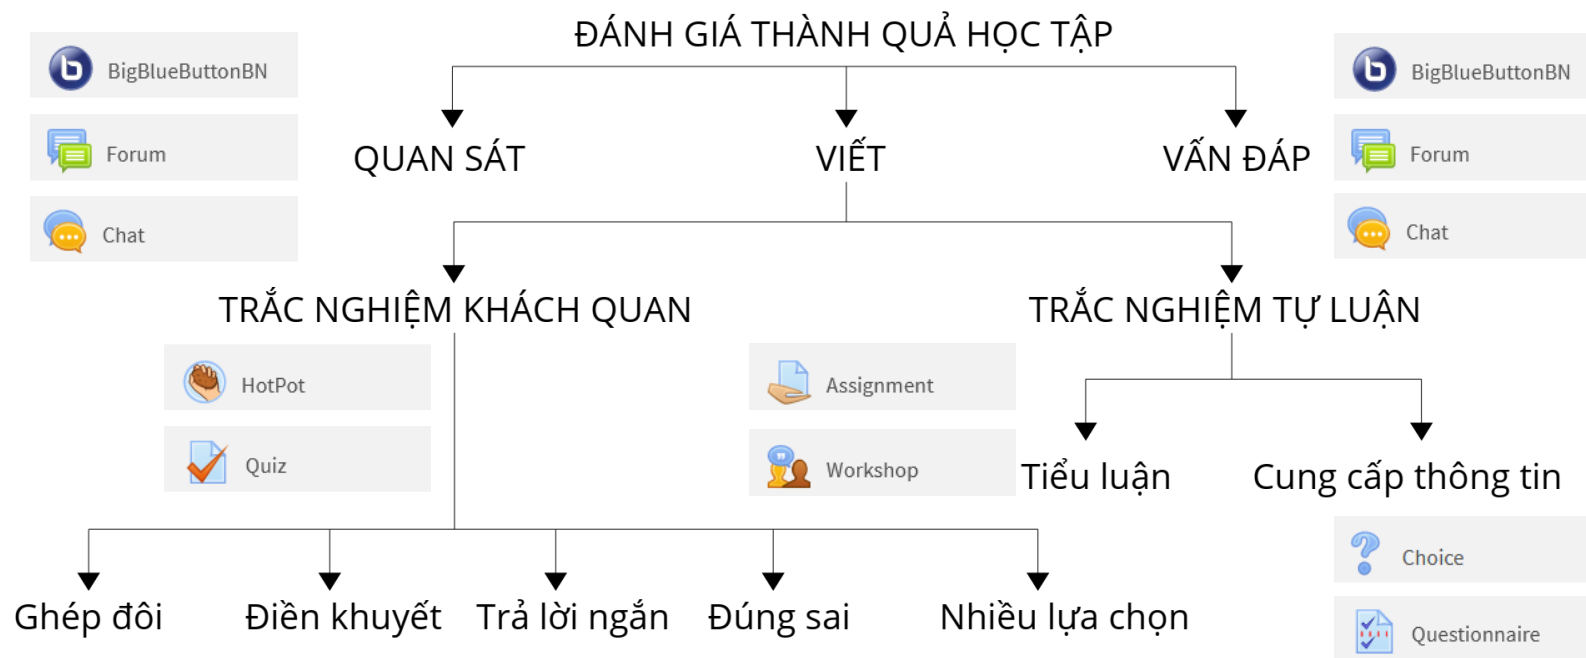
BigBlueButtonBN

Forum

Chat

ĐÁNH GIÁ THÀNH QUẢ HỌC TẬP

QUAN SÁT

VIẾT

VẤN ĐÁP

BigBlueButtonBN

Forum

Chat

TRẮC NGHIỆM KHÁCH QUAN

TRẮC NGHIỆM TỰ LUẬN

HotPot

Quiz

Assignment

Workshop

Tiểu luận

Cung cấp thông tin

Choice

Questionnaire

Ghép đôi

Điền khuyết

Trả lời ngắn

Đúng sai

Nhiều lựa chọn